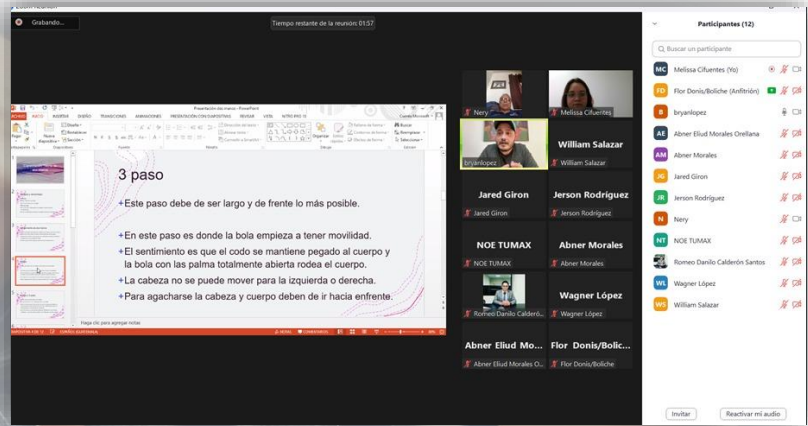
Grabando...

Tiempo restante de la reunión: 01:57

Presentación diez manos - PowerPoint

3 paso

+Este paso debe de ser largo y de frente lo más posible.

+En este paso es donde la bola empieza a tener movilidad.

+El sentimiento es que el codo se mantiene pegado al cuerpo y la bola con las palma totalmente abierta rodea el cuerpo.

+La cabeza no se puede mover para la izquierda o derecha.

+Para agacharse la cabeza y cuerpo deben de ir hacia enfrente.

Haga clic para agregar notas

Nery
Melissa Cifuentes
bryanlopez
William Salazar
William Salazar
Jared Giron
Jared Giron
Jerson Rodriguez
Jerson Rodriguez
NOE TUMAX
NOE TUMAX
Abner Morales
Abner Morales
Romeo Danilo Calderó...
Wagner López
Wagner López
Abner Eliud Mo...
Abner Eliud Morales O...
Flor Donis/Bolic...
Flor Donis/Boliche

Participantes (12)

Buscar un participante

MC Melissa Cifuentes (Yo)
FD Flor Donis/Boliche (Anfitrión)
B bryanlopez
AE Abner Eliud Morales Orellana
AM Abner Morales
JG Jared Giron
JR Jerson Rodriguez
N Nery
NT NOE TUMAX
Romeo Danilo Calderón Santos
WL Wagner López
WS William Salazar

Invitar
Reactivar mi audio